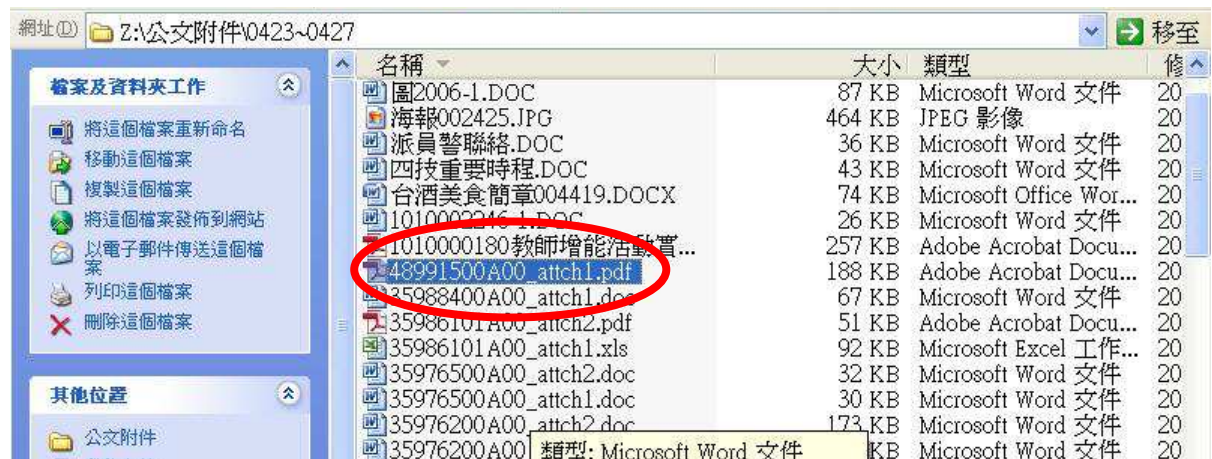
網址(D) Z:\公文附件\0423~0427 移至

檔案及資料夾工作
將這個檔案重新命名
移動這個檔案
複製這個檔案
將這個檔案發佈到網站
以電子郵件傳送這個檔案
列印這個檔案
刪除這個檔案

其他位置
公文附件

| 名稱 | 大小 | 類型 | 修 |
|---|---|---|---|
| 圖2006-1.DOC | 87 KB | Microsoft Word 文件 | 20 |
| 海報002425.JPG | 464 KB | JPEG 影像 | 20 |
| 派員警聯絡.DOC | 36 KB | Microsoft Word 文件 | 20 |
| 四技重要時程.DOC | 43 KB | Microsoft Word 文件 | 20 |
| 台酒美食簡章004419.DOCX | 74 KB | Microsoft Office Wor... | 20 |
| 101000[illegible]-1.DOC | 26 KB | Microsoft Word 文件 | 20 |
| 1010000180教師增能活動實... | 257 KB | Adobe Acrobat Docu... | 20 |
| 48991500A00_attch1.pdf | 188 KB | Adobe Acrobat Docu... | 20 |
| 35988400A00_attch1.doc | 67 KB | Microsoft Word 文件 | 20 |
| 35986101A00_attch2.pdf | 51 KB | Adobe Acrobat Docu... | 20 |
| 35986101A00_attch1.xls | 92 KB | Microsoft Excel 工作... | 20 |
| 35976500A00_attch2.doc | 32 KB | Microsoft Word 文件 | 20 |
| 35976500A00_attch1.doc | 30 KB | Microsoft Word 文件 | 20 |
| 35976200A00_attch2.doc | 173 KB | Microsoft Word 文件 | 20 |
| 35976200A00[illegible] | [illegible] KB | Microsoft Word 文件 | 20 |

類型: Microsoft Word 文件